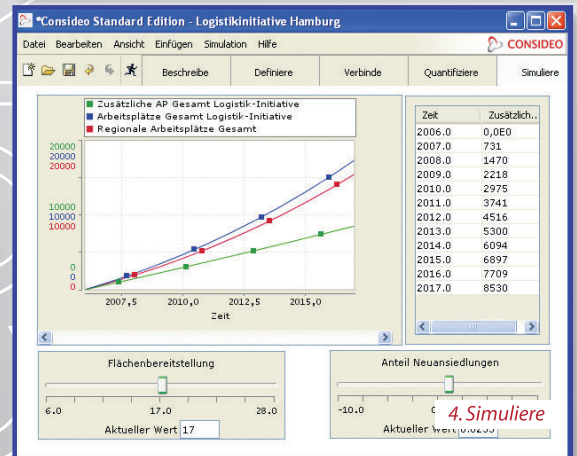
*Consideo Standard Edition - Logistikinitiative Hamburg

Datei Bearbeiten Ansicht Einfügen Simulation Hilfe

CONSIDEO

Beschreibe Definiere Verbinde Quantifiziere Simuliere

Zusätzliche AP Gesamt Logistik-Initiative
Arbeitsplätze Gesamt Logistik-Initiative
Regionale Arbeitsplätze Gesamt

20000
20000
20000

10000
10000
10000

0
0
0

2007,5 2010,0 2012,5 2015,0
Zeit

| Zeit | Zusätzlich.. |
|---|---|
| 2006.0 | 0,0E0 |
| 2007.0 | 731 |
| 2008.0 | 1470 |
| 2009.0 | 2218 |
| 2010.0 | 2975 |
| 2011.0 | 3741 |
| 2012.0 | 4516 |
| 2013.0 | 5300 |
| 2014.0 | 6094 |
| 2015.0 | 6897 |
| 2016.0 | 7709 |
| 2017.0 | 8530 |

Flächenbereitstellung

6.0 17.0 28.0

Aktueller Wert 17

Anteil Neuansiedlungen

-10.0 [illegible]

Aktueller Wert 0.0255

4. Simuliere